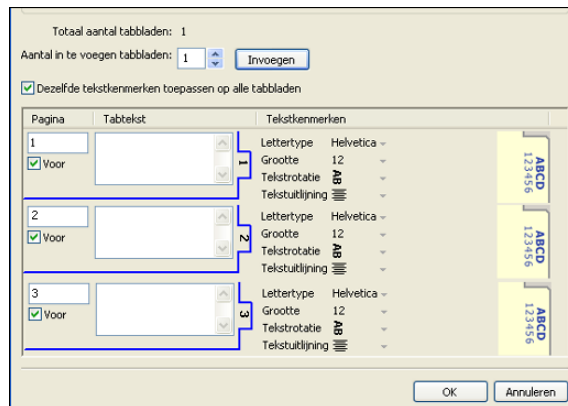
Totaal aantal tabbladen: 1

Aantal in te voegen tabbladen: 1 Invoegen

Dezelfde tekstkenmerken toepassen op alle tabbladen

| Pagina | Tabtekst | Tekstkenmerken |
|---|---|---|
| 1 Voor | 1 | Lettertype Helvetica, Grootte 12, Tekstrotatie AB, Tekstuitlijning |
| 2 Voor | 2 | Lettertype Helvetica, Grootte 12, Tekstrotatie AB, Tekstuitlijning |
| 3 Voor | 3 | Lettertype Helvetica, Grootte 12, Tekstrotatie AB, Tekstuitlijning |

ABCD 123456

ABCD 123456

ABCD 123456

OK Annuleren